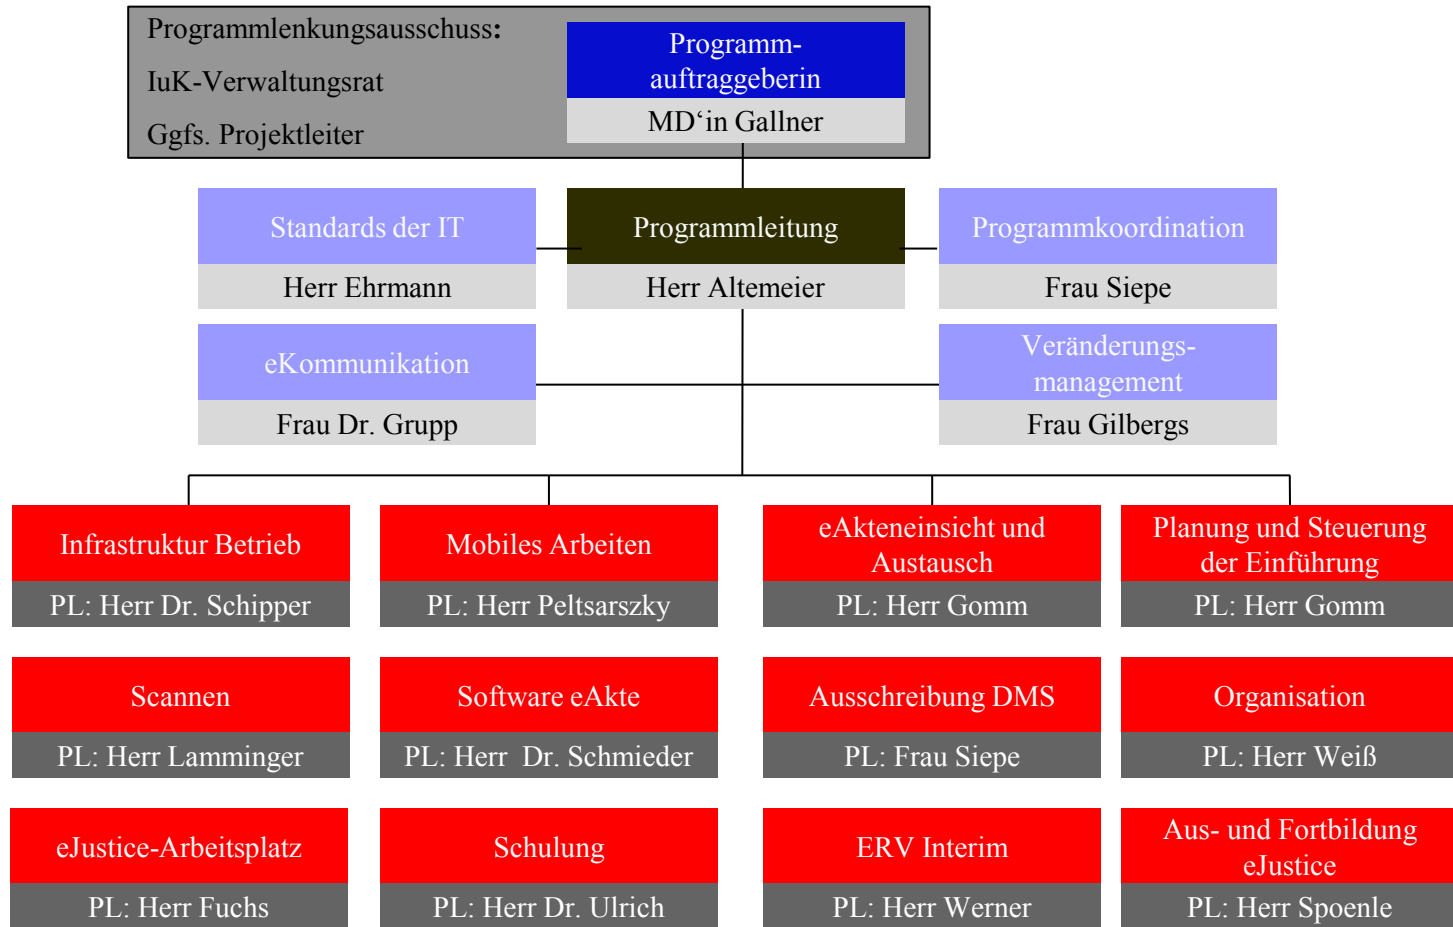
Programmlenkungsausschuss:
IuK-Verwaltungsrat
Ggfs. Projektleiter

Programmauftraggeberin
MD‘in Gallner

Standards der IT
Herr Ehrmann

Programmleitung
Herr Altemeier

Programmkoordination
Frau Siepe

eKommunikation
Frau Dr. Grupp

Veränderungsmanagement
Frau Gilbergs

Infrastruktur Betrieb
PL: Herr Dr. Schipper

Mobiles Arbeiten
PL: Herr Peltsarszky

eAkteneinsicht und Austausch
PL: Herr Gomm

Planung und Steuerung der Einführung
PL: Herr Gomm

Scannen
PL: Herr Lamminger

Software eAkte
PL: Herr Dr. Schmieder

Ausschreibung DMS
PL: Frau Siepe

Organisation
PL: Herr Weiß

eJustice-Arbeitsplatz
PL: Herr Fuchs

Schulung
PL: Herr Dr. Ulrich

ERV Interim
PL: Herr Werner

Aus- und Fortbildung eJustice
PL: Herr Spoenle